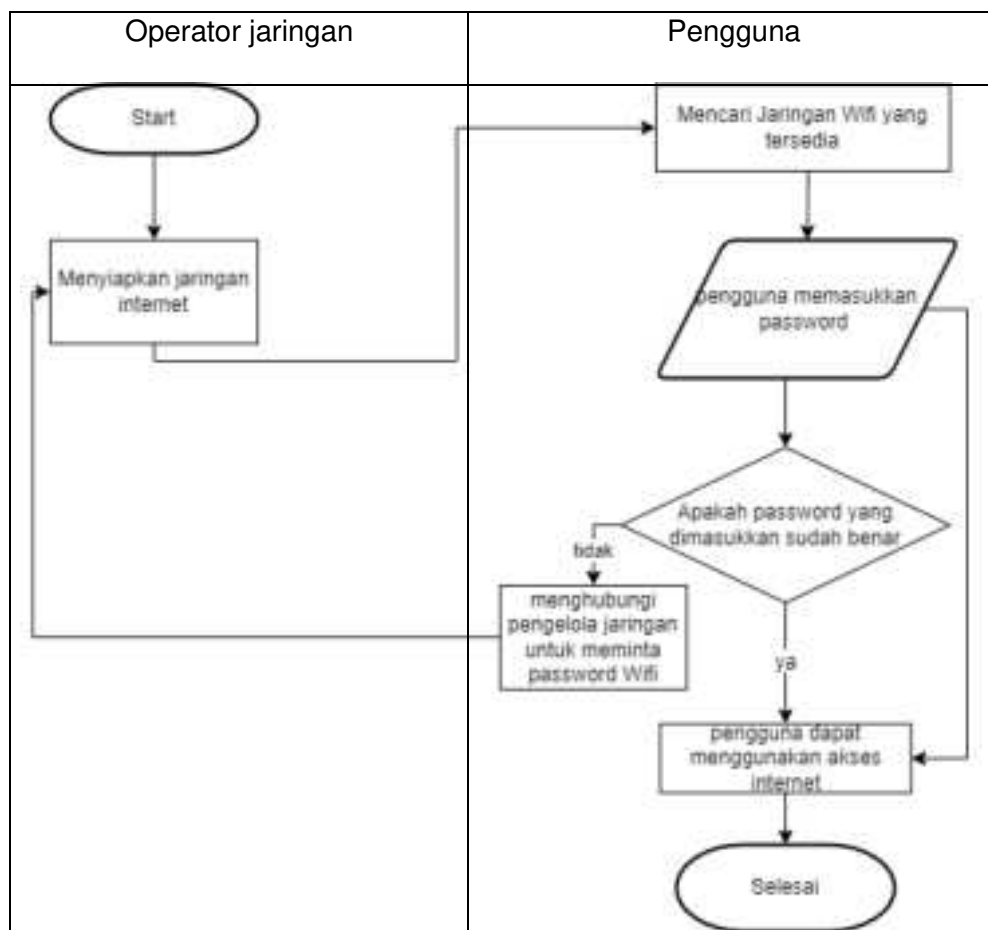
| Operator jaringan | Pengguna |
|---|---|

Start

Menyiapkan jaringan internet

Mencari Jaringan Wifi yang tersedia

pengguna memasukkan password

Apakah password yang dimasukkan sudah benar

tidak

menghubungi pengelola jaringan untuk meminta password Wifi

ya

pengguna dapat menggunakan akses internet

Selesai